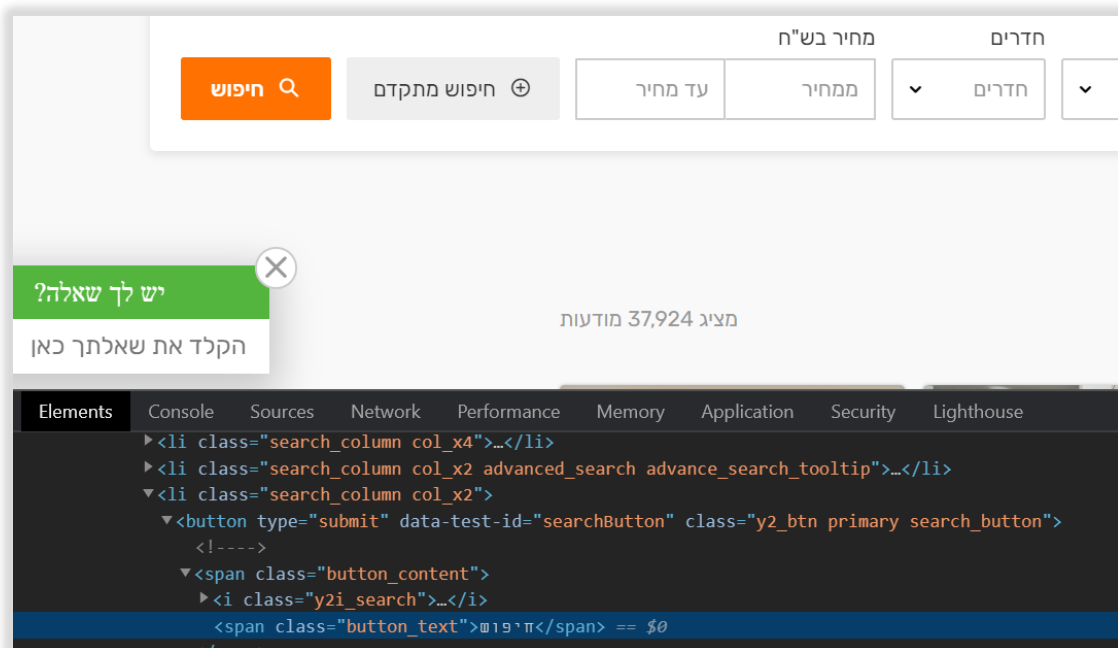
חדרים
מחיר בש"ח
חדרים
ממחיר
עד מחיר
חיפוש מתקדם
חיפוש

יש לך שאלה?
הקלד את שאלתך כאן

מציג 37,924 מודעות

Elements Console Sources Network Performance Memory Application Security Lighthouse

▶<li class="search_column col_x4">…</li>
▶<li class="search_column col_x2 advanced_search advance_search_tooltip">…</li>
▼<li class="search_column col_x2">
▼<button type="submit" data-test-id="searchButton" class="y2_btn primary search_button">
<!---->
▼<span class="button_content">
▶<i class="y2i_search">…</i>
<span class="button_text">חיפוש</span> == $0